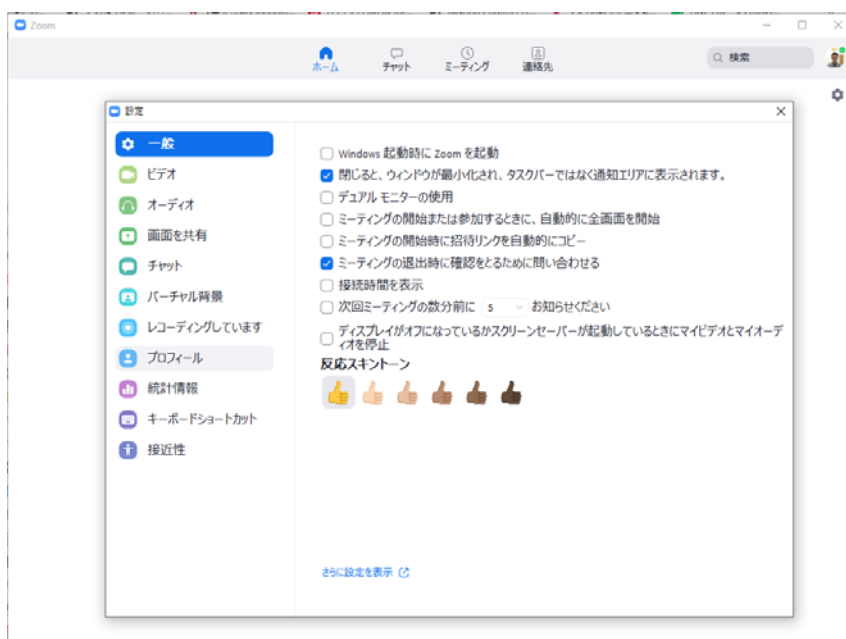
Zoom

ホーム　チャット　ミーティング　連絡先

検索

設定

一般
ビデオ
オーディオ
画面を共有
チャット
バーチャル背景
レコーディングしています
プロフィール
統計情報
キーボードショートカット
接近性

Windows 起動時に Zoom を起動
閉じると、ウィンドウが最小化され、タスクバーではなく通知エリアに表示されます。
デュアル モニターの使用
ミーティングの開始または参加するときに、自動的に全画面を開始
ミーティングの開始時に招待リンクを自動的にコピー
ミーティングの退出時に確認をとるために問い合わせる
接続時間を表示
次回ミーティングの数分前に 5 お知らせください
ディスプレイがオフになっているかスクリーンセーバーが起動しているときにマイビデオとマイオーディオを停止

反応スキントーン

さらに設定を表示